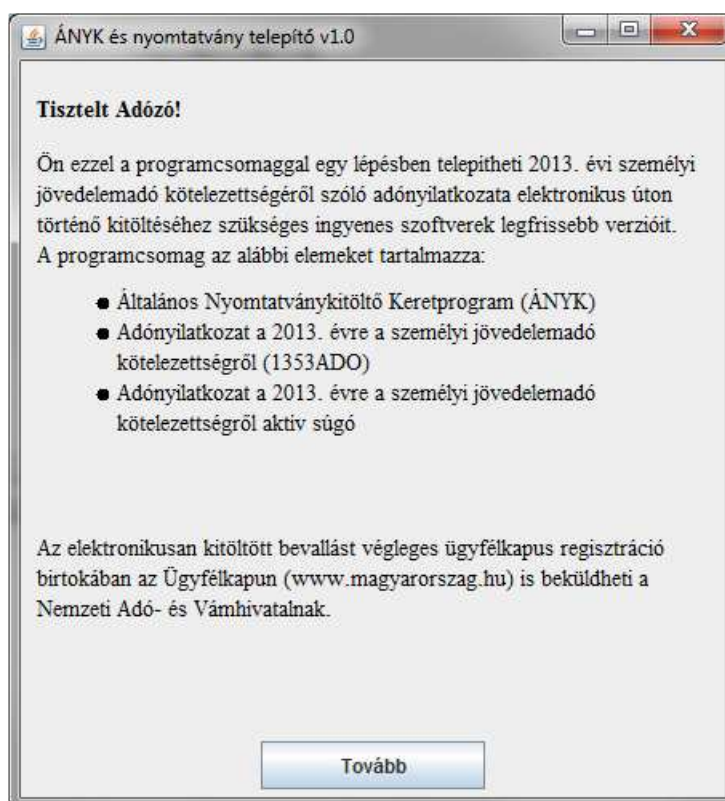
ÁNYK és nyomtatvány telepítő v1.0

Tisztelt Adózó!

Ön ezzel a programcsomaggal egy lépésben telepítheti 2013. évi személyi jövedelemadó kötelezettségéről szóló adónyilatkozata elektronikus úton történő kitöltéséhez szükséges ingyenes szoftverek legfrissebb verzióit. A programcsomag az alábbi elemeket tartalmazza:

- Általános Nyomtatványkitöltő Keretprogram (ÁNYK)
- Adónyilatkozat a 2013. évre a személyi jövedelemadó kötelezettségről (1353ADO)
- Adónyilatkozat a 2013. évre a személyi jövedelemadó kötelezettségről aktív súgó

Az elektronikusan kitöltött bevallást végleges ügyfélkapus regisztráció birtokában az Ügyfélkapun (www.magyarorszag.hu) is beküldheti a Nemzeti Adó- és Vámhivatalnak.

Tovább